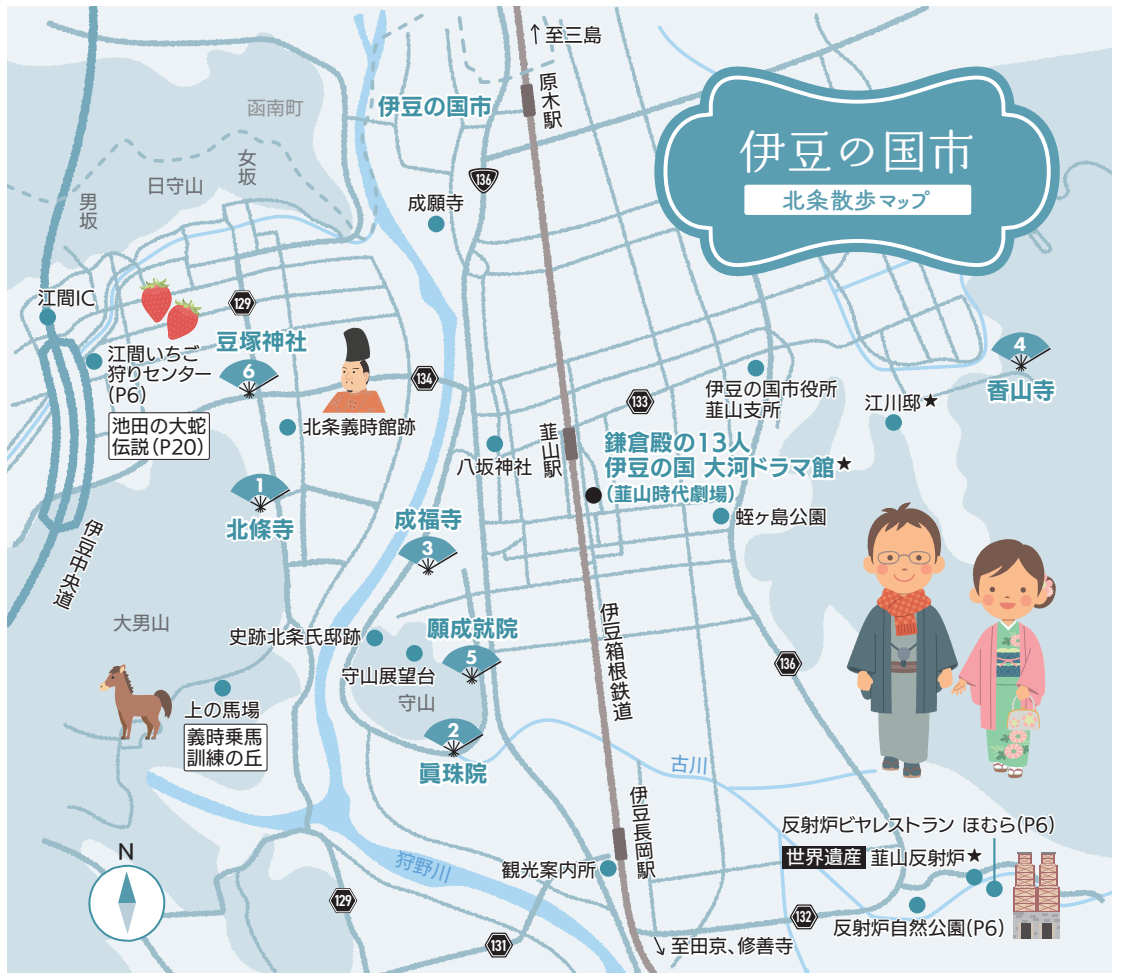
↑至三島

伊豆の国市
北条散歩マップ

函南町
伊豆の国市
原木駅
女坂
日守山
男坂
136
成願寺
江間IC
129
江間いちご狩りセンター(P6)
豆塚神社
6
134
池田の大蛇伝説(P20)
北条義時館跡
133
伊豆の国市役所韮山支所
4
香山寺
江川邸★
韮山駅
八坂神社
鎌倉殿の13人 伊豆の国 大河ドラマ館★
(韮山時代劇場)
1
北條寺
蛭ヶ島公園
成福寺
3
伊豆中央道
大男山
史跡北条氏邸跡
願成就院
5
守山展望台
守山
伊豆箱根鉄道
136
上の馬場
義時乗馬訓練の丘
2
眞珠院
古川
伊豆長岡駅
反射炉ビヤレストラン ほむら(P6)
世界遺産 韮山反射炉★
N
狩野川
観光案内所
129
132
反射炉自然公園(P6)
131
↘至田京、修善寺